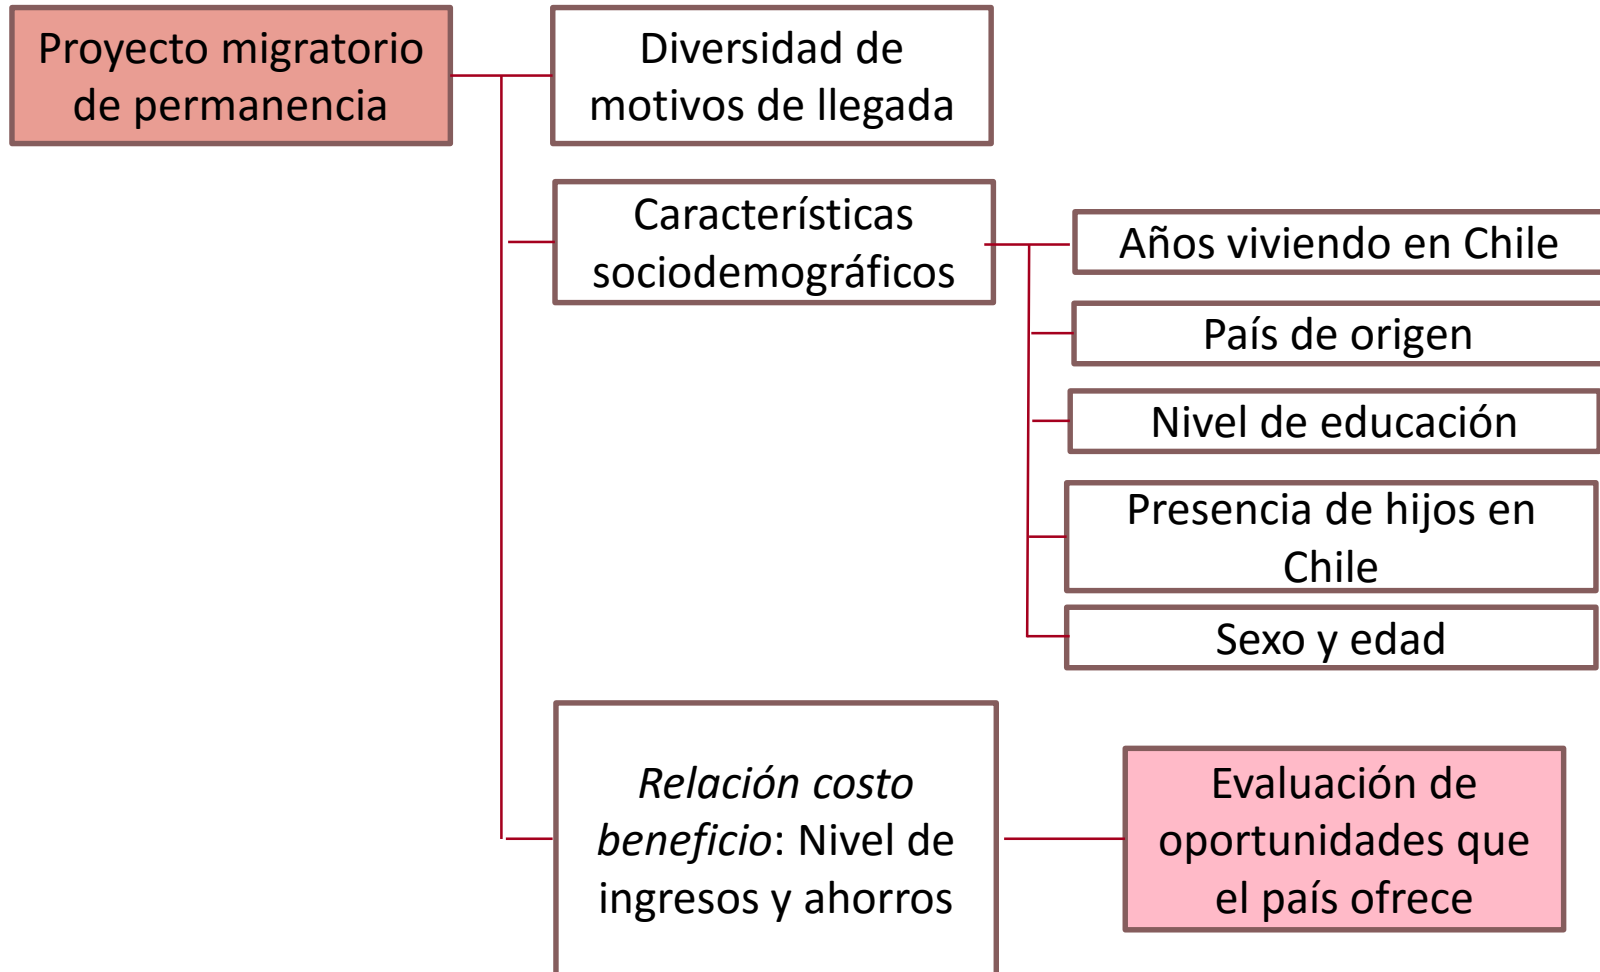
Proyecto migratorio de permanencia

Diversidad de motivos de llegada

Características sociodemográficos

Años viviendo en Chile

País de origen

Nivel de educación

Presencia de hijos en Chile

Sexo y edad

*Relación costo beneficio*: Nivel de ingresos y ahorros

Evaluación de oportunidades que el país ofrece